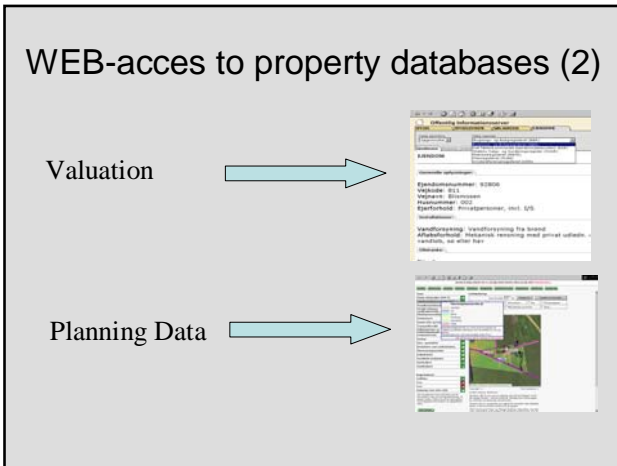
WEB-acces to property databases (2)

Valuation

Offentlig informationsserver

EJENDOM

Generelle oplysninger

Ejendomsnummer: 93806
Vejkode: 811
Vejnavn: Blomosen
Husnummer: 002
Ejerforhold: Privatpersoner, inkl. I/S

Installationer

Vandforsyning: Vandforsyning fra brønd
Afløbsforhold: Mekanisk rensning med privat udledn. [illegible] randløb, sø eller hav

Planning Data